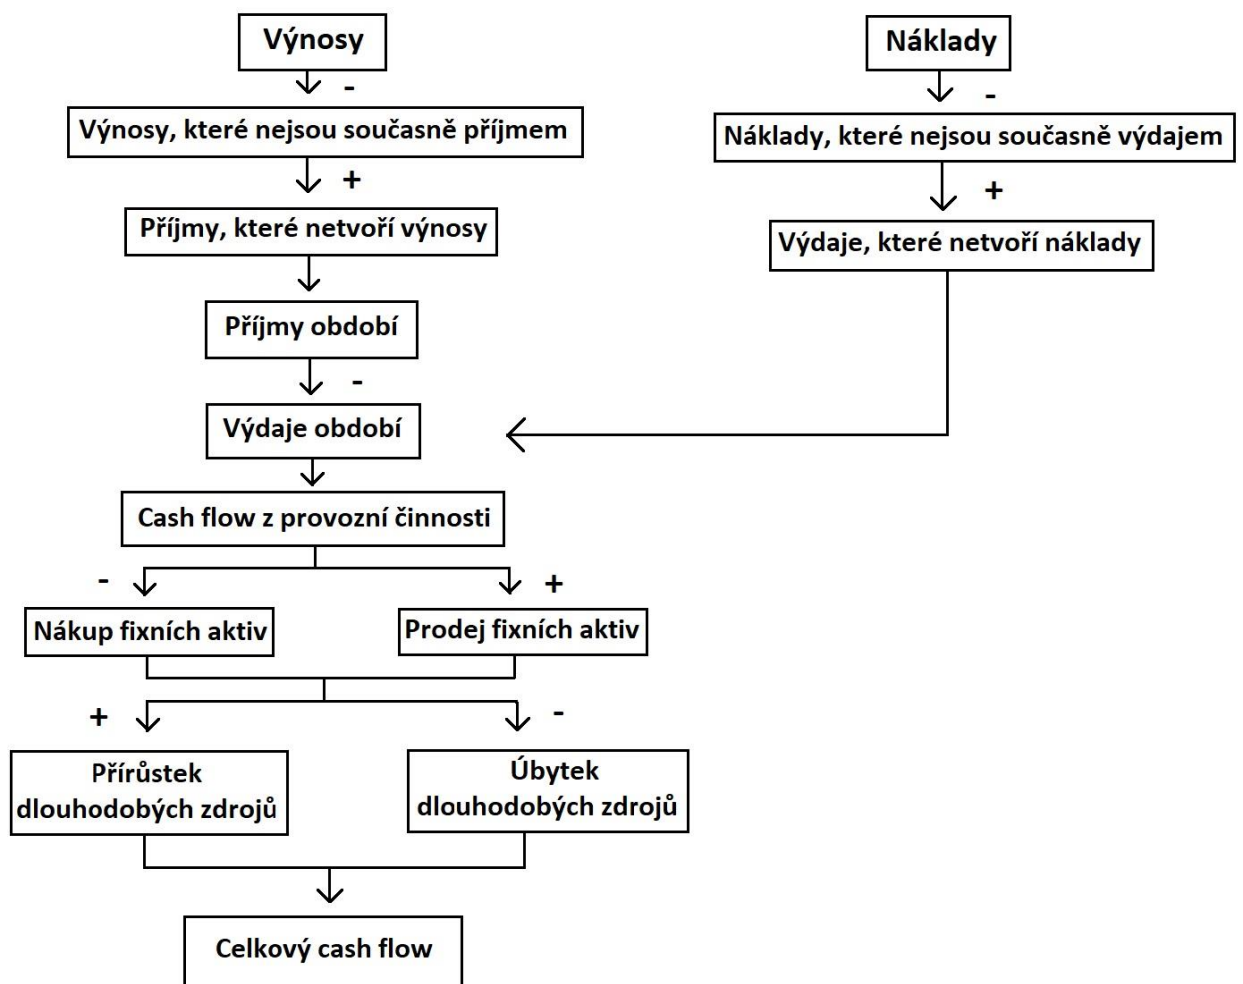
Výnosy

-

Výnosy, které nejsou současně příjmem

+

Příjmy, které netvoří výnosy

Příjmy období

-

Výdaje období

Cash flow z provozní činnosti

-

+

Nákup fixních aktiv

Prodej fixních aktiv

+

-

Přírůstek dlouhodobých zdrojů

Úbytek dlouhodobých zdrojů

Celkový cash flow

Náklady

-

Náklady, které nejsou současně výdajem

+

Výdaje, které netvoří náklady